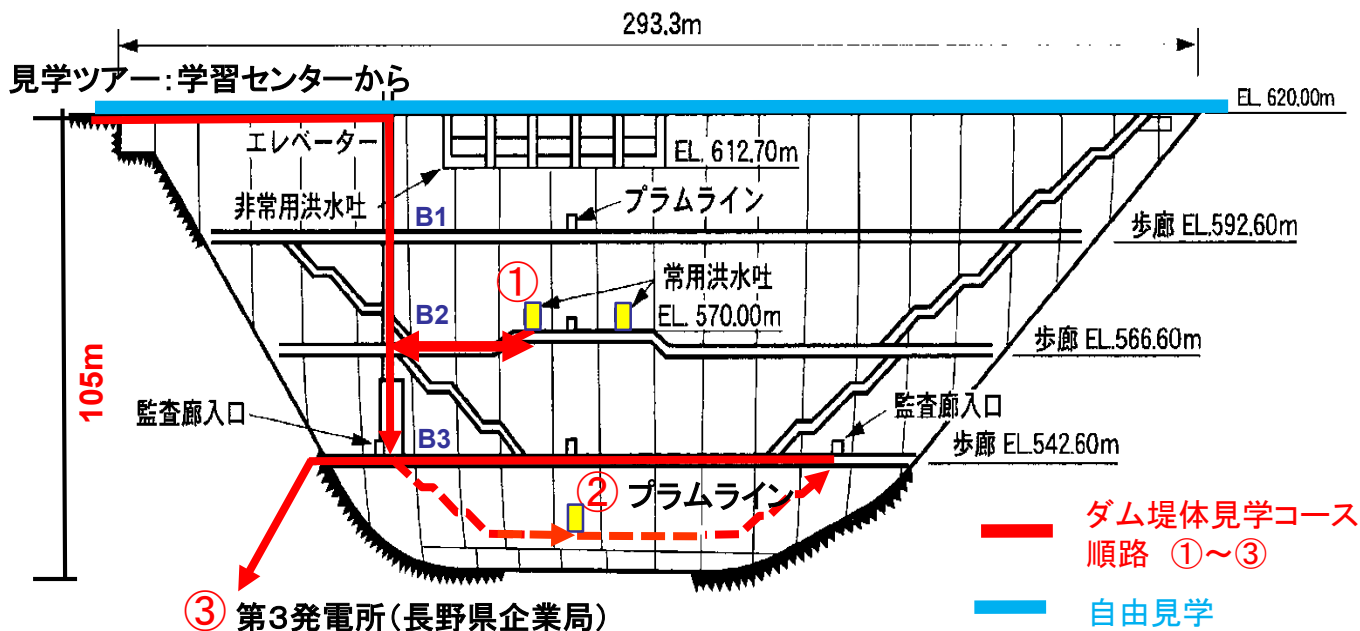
293.3m

見学ツアー：学習センターから

EL. 620.00m

エレベーター

EL. 612.70m

非常用洪水吐

B1

プラムライン

歩廊 EL.592.60m

①

常用洪水吐

B2

EL. 570.00m

歩廊 EL.566.60m

105m

監査廊入口

監査廊入口

B3

歩廊 EL.542.60m

② プラムライン

ダム堤体見学コース
順路 ①～③

③ 第3発電所（長野県企業局）

自由見学